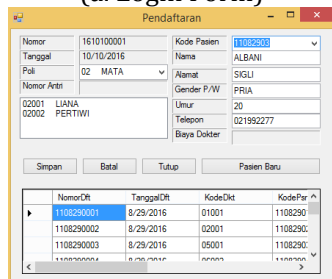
(a. Login Form)

Pendaftaran

Nomor 1610100001
Tanggal 10/10/2016
Poli 02 MATA
Nomor Antri

02001 LIANA
02002 PERTIWI

Kode Pasien 11082903
Nama ALBANI
Alamat SIGLI
Gender P/W PRIA
Umur 20
Telepon 021992277
Biaya Dokter

Simpan Batal Tutup Pasien Baru

| | NomorDft | TanggalDft | KodeDkt | KodePsr |
|---|---|---|---|---|
| ▸ | 1108290001 | 8/29/2016 | 01001 | 1108290 |
| | 1108290002 | 8/29/2016 | 02001 | 1108290 |
| | 1108290003 | 8/29/2016 | 05001 | 1108290 |
| | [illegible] | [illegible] | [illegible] | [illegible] |